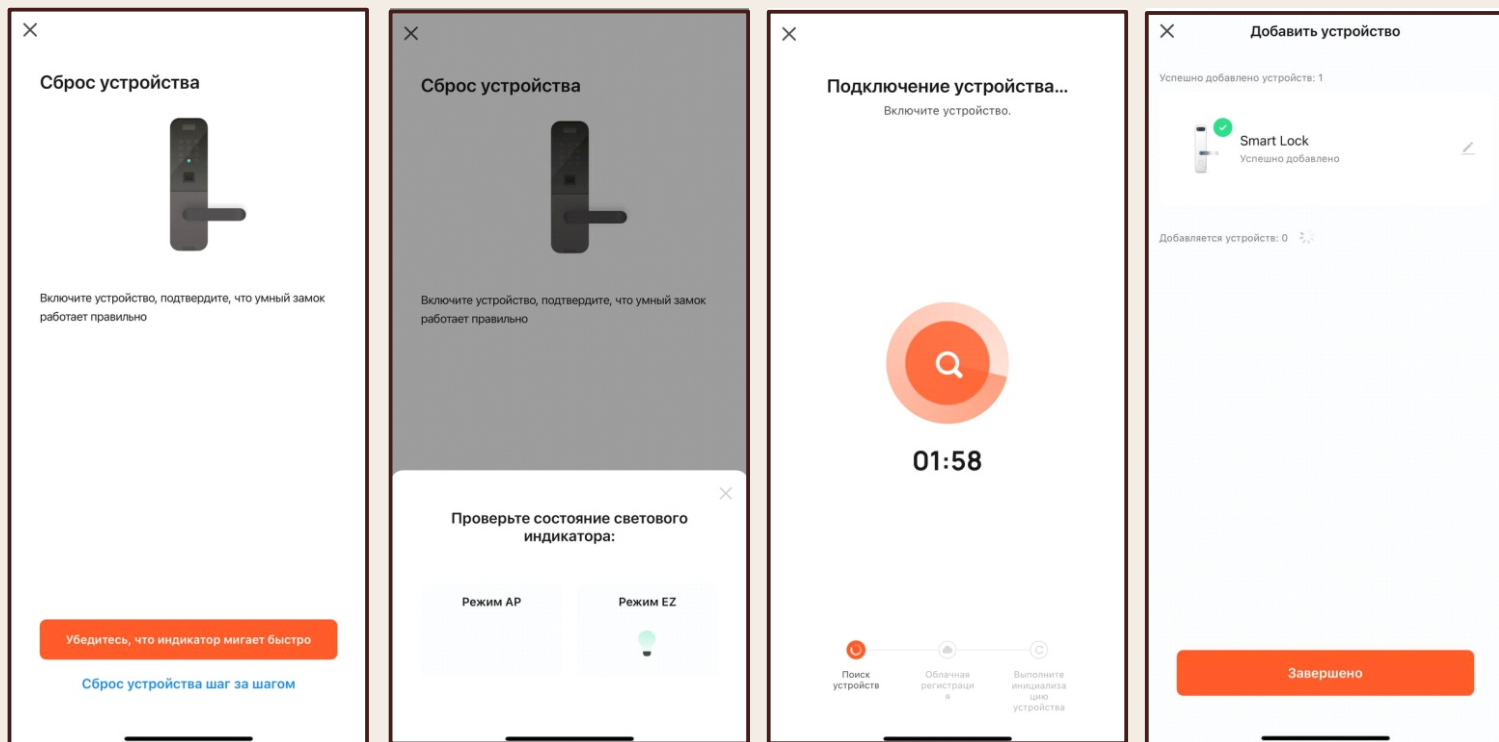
Сброс устройства

Включите устройство, подтвердите, что умный замок работает правильно

Убедитесь, что индикатор мигает быстро

Сброс устройства шаг за шагом

Сброс устройства

Включите устройство, подтвердите, что умный замок работает правильно

Проверьте состояние светового индикатора:

Режим AP

Режим EZ

Подключение устройства...

Включите устройство.

01:58

Поиск устройств

Облачная регистрация

Выполните инициализацию устройства

Добавить устройство

Успешно добавлено устройств: 1

Smart Lock

Успешно добавлено

Добавляется устройств: 0

Завершено